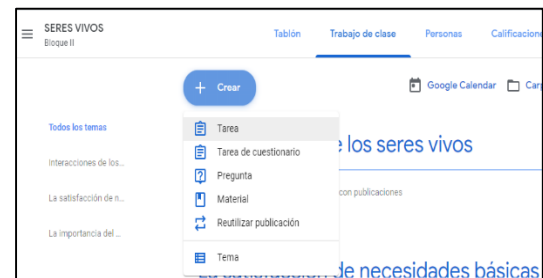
SERES VIVOS
Bloque II

Tablón
Trabajo de clase
Personas
Calificacione

Crear

Google Calendar
Car

Todos los temas
Interacciones de los...
La satisfacción de n...
La importancia del ...

Tarea
Tarea de cuestionario
Pregunta
Material
Reutilizar publicación
Tema

e los seres vivos
con publicaciones

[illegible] de necesidades básicas.